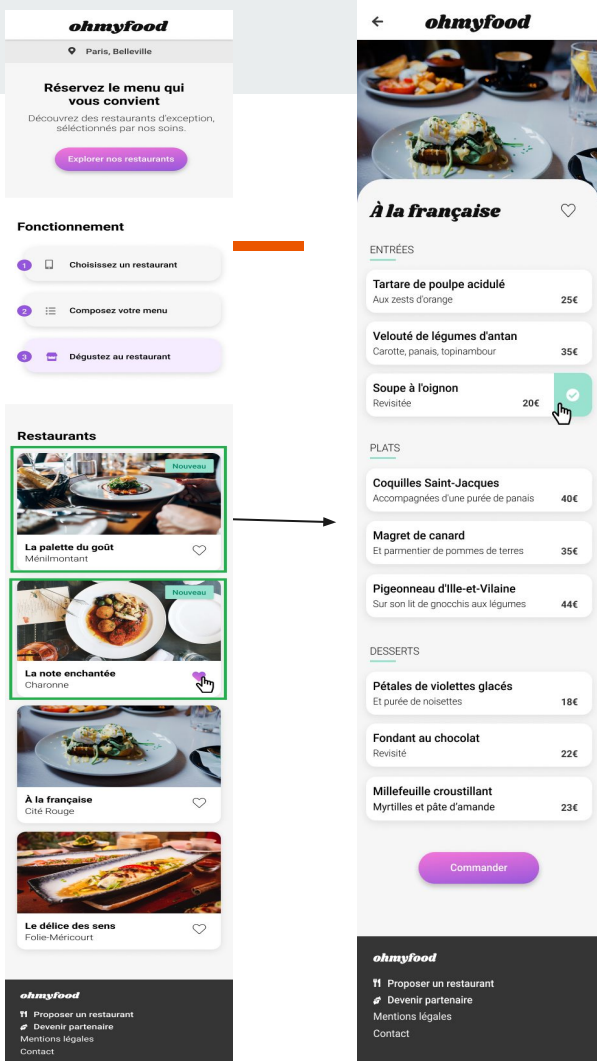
ohmyfood

Paris, Belleville

Réservez le menu qui vous convient

Découvrez des restaurants d'exception, sélectionnés par nos soins.

Explorer nos restaurants

Fonctionnement

1 Choisissez un restaurant

2 Composez votre menu

3 Dégustez au restaurant

Restaurants

Nouveau

La palette du goût
Ménilmontant

Nouveau

La note enchantée
Charonne

À la française
Cité Rouge

Le délice des sens
Folie-Méricourt

ohmyfood

Proposer un restaurant
Devenir partenaire
Mentions légales
Contact

ohmyfood

À la française

ENTRÉES

Tartare de poulpe acidulé
Aux zests d'orange 25€

Velouté de légumes d'antan
Carotte, panais, topinambour 35€

Soupe à l'oignon
Revisitée 20€

PLATS

Coquilles Saint-Jacques
Accompagnées d'une purée de panais 40€

Magret de canard
Et parmentier de pommes de terres 35€

Pigeonneau d'Ille-et-Vilaine
Sur son lit de gnocchis aux légumes 44€

DESSERTS

Pétales de violettes glacés
Et purée de noisettes 18€

Fondant au chocolat
Revisité 22€

Millefeuille croustillant
Myrtilles et pâte d'amande 23€

Commander

ohmyfood

Proposer un restaurant
Devenir partenaire
Mentions légales
Contact